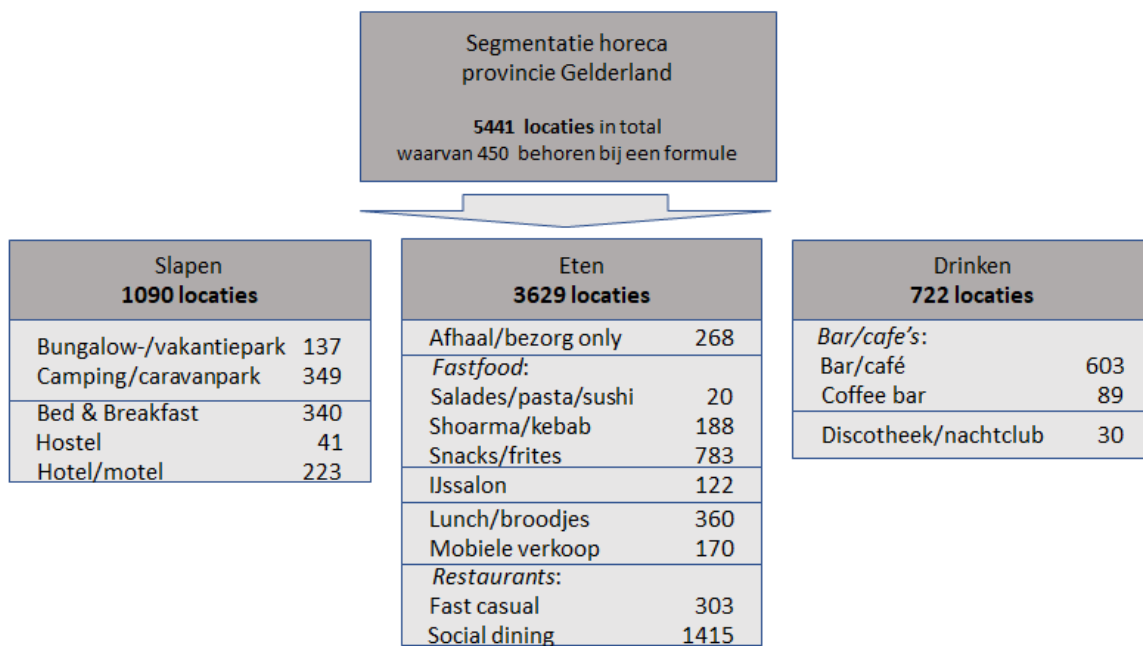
Segmentatie horeca
provincie Gelderland

**5441 locaties** in total
waarvan 450 behoren bij een formule

Slapen
**1090 locaties**

| | |
|---|---|
| Bungalow-/vakantiepark | 137 |
| Camping/caravanpark | 349 |
| Bed & Breakfast | 340 |
| Hostel | 41 |
| Hotel/motel | 223 |

Eten
**3629 locaties**

| | |
|---|---|
| Afhaal/bezorg only | 268 |
| *Fastfood*: | |
| Salades/pasta/sushi | 20 |
| Shoarma/kebab | 188 |
| Snacks/frites | 783 |
| IJssalon | 122 |
| Lunch/broodjes | 360 |
| Mobiele verkoop | 170 |
| *Restaurants*: | |
| Fast casual | 303 |
| Social dining | 1415 |

Drinken
**722 locaties**

| | |
|---|---|
| *Bar/cafe's*: | |
| Bar/café | 603 |
| Coffee bar | 89 |
| Discotheek/nachtclub | 30 |